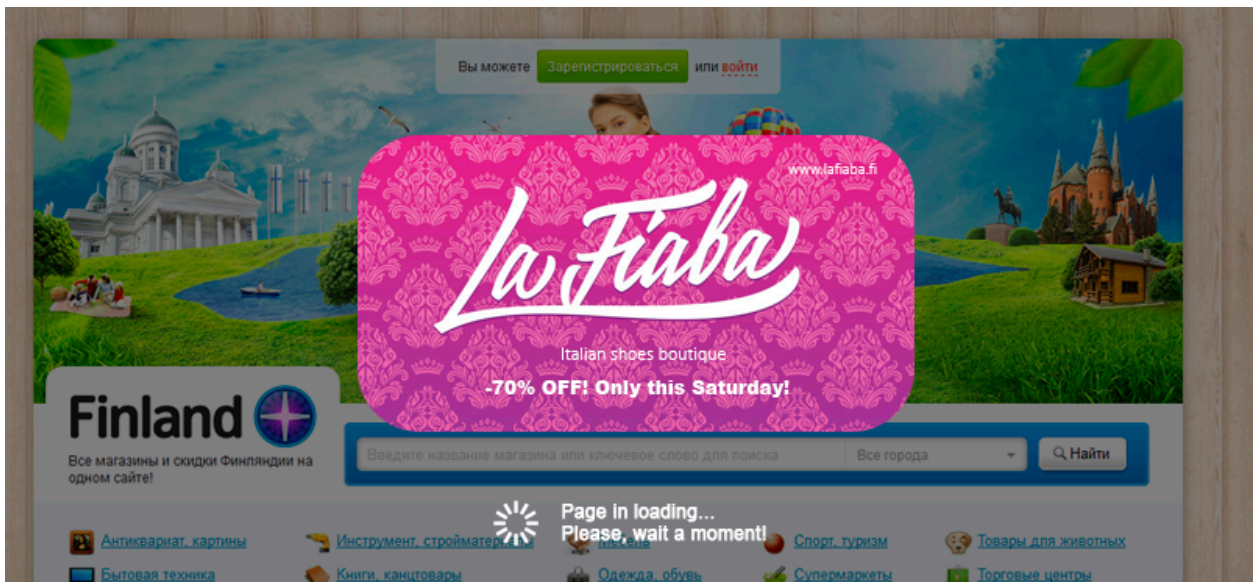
Вы можете Зарегистрироваться или войти

www.lafiaba.fi

La Fiaba

Italian shoes boutique

-70% OFF! Only this Saturday!

Finland

Все магазины и скидки Финляндии на одном сайте!

Введите название магазина или ключевое слово для поиска

Все города

Найти

Page in loading...
Please, wait a moment!

Антиквариат, картины

Инструмент, стройматериалы

Мебель

Спорт, туризм

Товары для животных

Бытовая техника

Книги, канцтовары

Одежда, обувь

Супермаркеты

Торговые центры